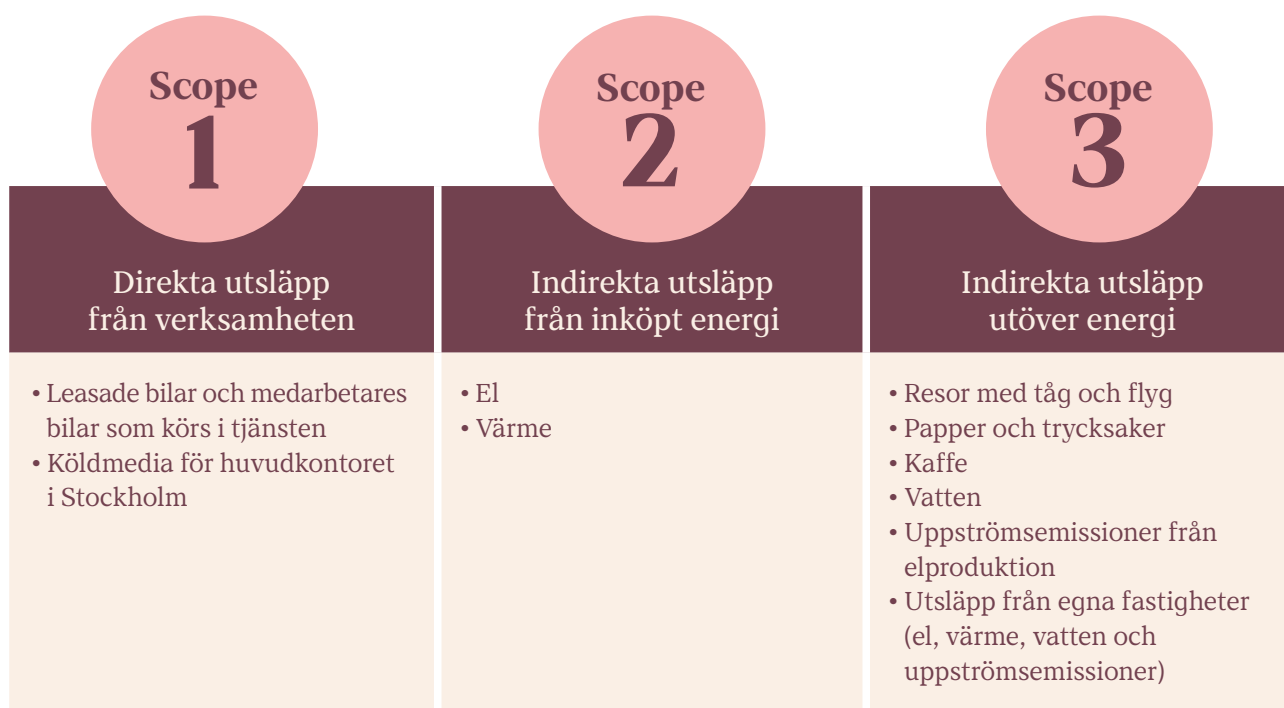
Scope
1

Direkta utsläpp
från verksamheten

• Leasade bilar och medarbetares bilar som körs i tjänsten
• Köldmedia för huvudkontoret i Stockholm

Scope
2

Indirekta utsläpp
från inköpt energi

• El
• Värme

Scope
3

Indirekta utsläpp
utöver energi

• Resor med tåg och flyg
• Papper och trycksaker
• Kaffe
• Vatten
• Uppströmsemissioner från elproduktion
• Utsläpp från egna fastigheter (el, värme, vatten och uppströmsemissioner)